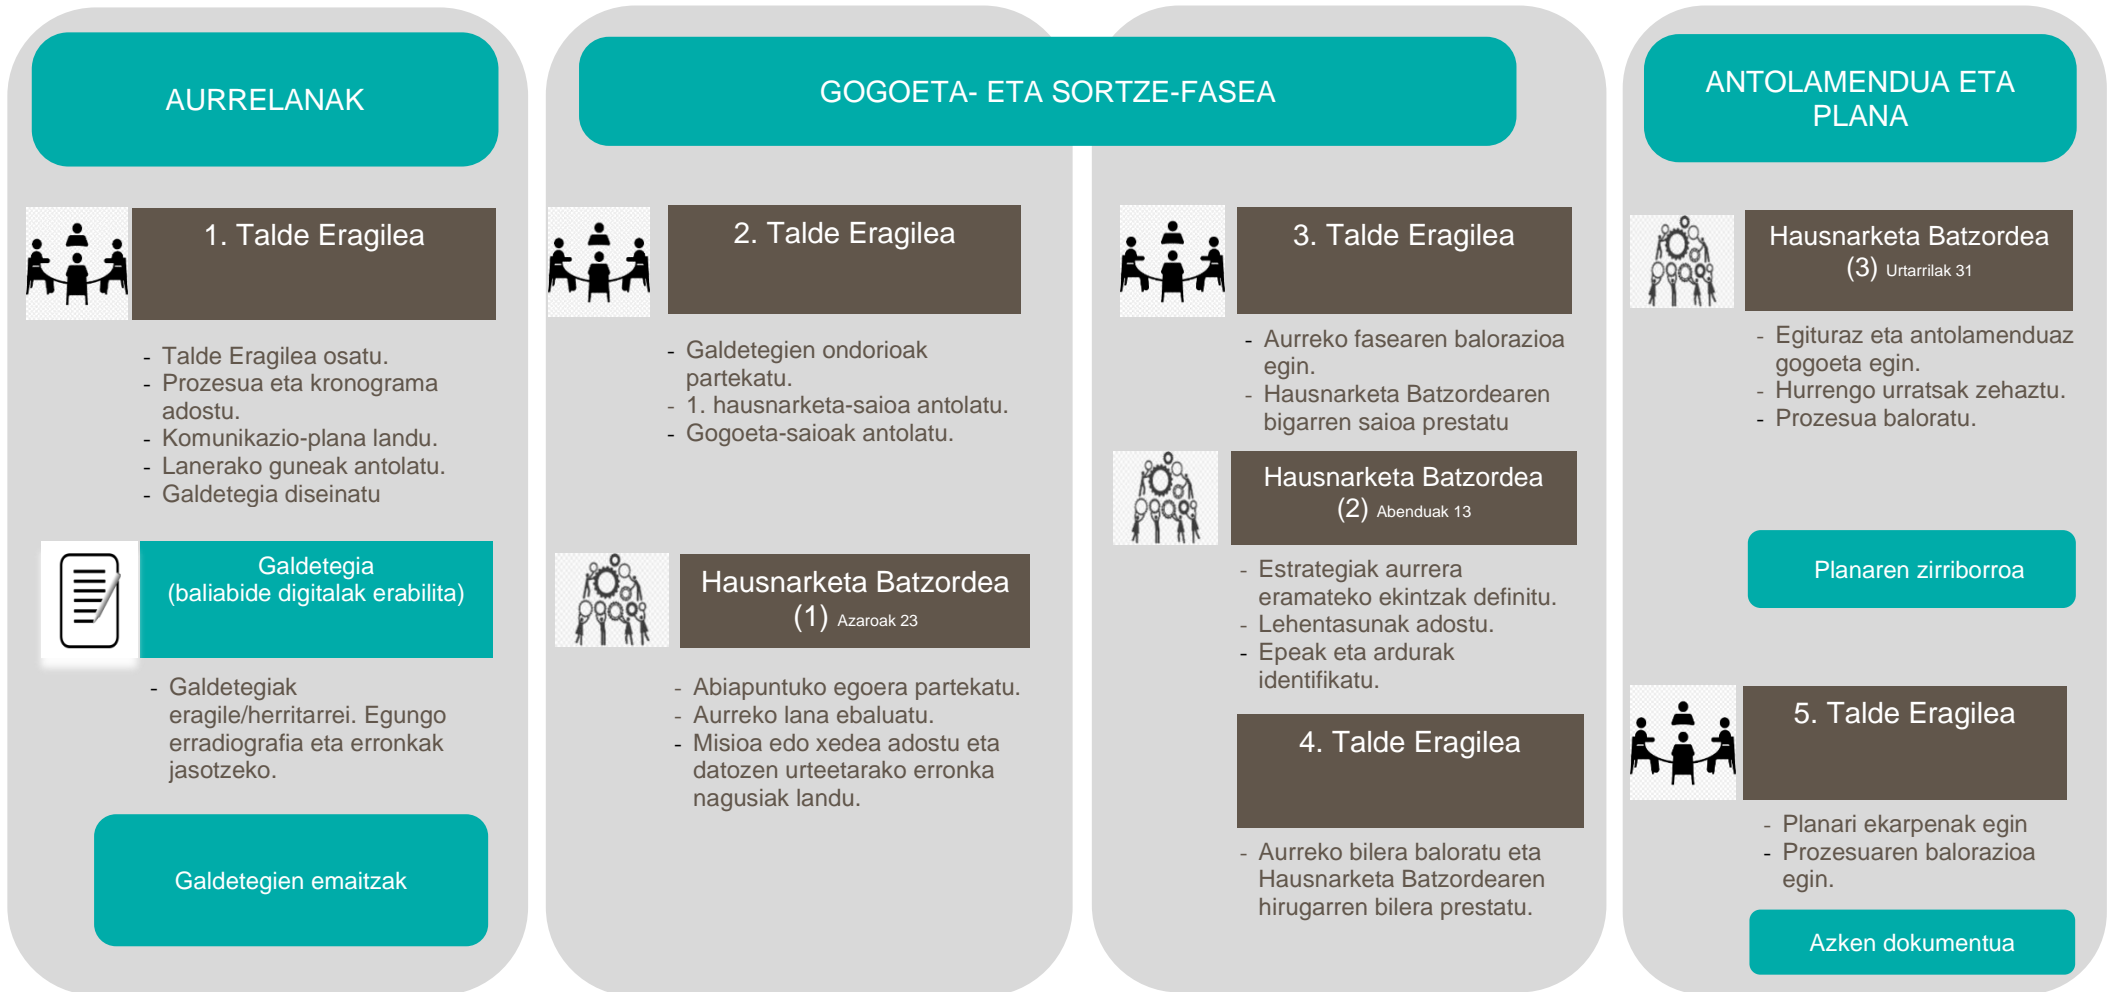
AURRELANAK

1. Talde Eragilea

- Talde Eragilea osatu.
- Prozesua eta kronograma adostu.
- Komunikazio-plana landu.
- Lanerako guneak antolatu.
- Galdetegia diseinatu

Galdetegia
(baliabide digitalak erabilita)

- Galdetegiak eragile/herritarrei. Egungo erradiografia eta erronkak jasotzeko.

Galdetegien emaitzak

GOGOETA- ETA SORTZE-FASEA

2. Talde Eragilea

- Galdetegien ondorioak partekatu.
- 1. hausnarketa-saioa antolatu.
- Gogoeta-saioak antolatu.

Hausnarketa Batzordea
(1) Azaroak 23

- Abiapuntuko egoera partekatu.
- Aurreko lana ebaluatu.
- Misioa edo xedea adostu eta datozen urteetarako erronka nagusiak landu.

3. Talde Eragilea

- Aurreko fasearen balorazioa egin.
- Hausnarketa Batzordearen bigarren saioa prestatu

Hausnarketa Batzordea
(2) Abenduak 13

- Estrategiak aurrera eramateko ekintzak definitu.
- Lehentasunak adostu.
- Epeak eta ardurak identifikatu.

4. Talde Eragilea

- Aurreko bilera baloratu eta Hausnarketa Batzordearen hirugarren bilera prestatu.

ANTOLAMENDUA ETA PLANA

Hausnarketa Batzordea
(3) Urtarrilak 31

- Egituraz eta antolamenduaz gogoeta egin.
- Hurrengo urratsak zehaztu.
- Prozesua baloratu.

Planaren zirriborroa

5. Talde Eragilea

- Planari ekarpenak egin
- Prozesuaren balorazioa egin.

Azken dokumentua